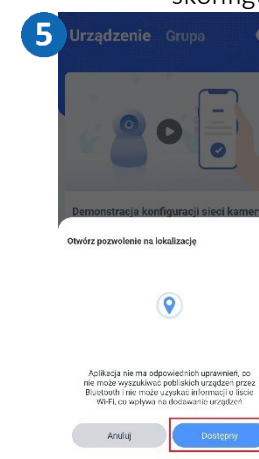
skonfig

5

Urządzenie Grupa

Demonstracja konfiguracji sieci kamer

Otwórz pozwolenie na lokalizację

Aplikacja nie ma odpowiednich uprawnień, co nie może wyszukiwać pobliskich urządzeń przez Bluetooth i nie może uzyskać informacji o liście Wi-Fi, co wpływa na dodawanie urządzeń

Anuluj

Dostępny